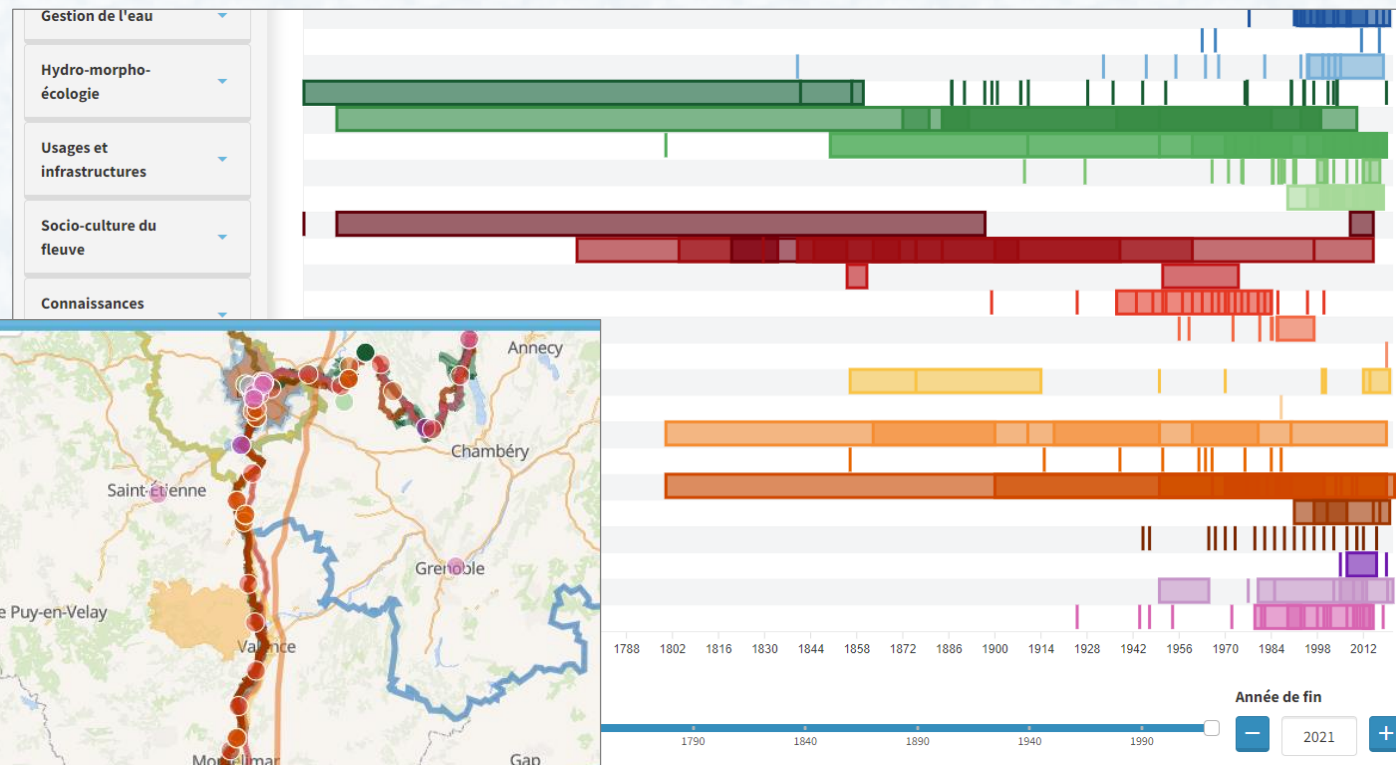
Gestion de l'eau

Hydro-morpho-écologie

Usages et infrastructures

Socio-culture du fleuve

Connaissances

Annecy

Chambéry

Saint-Etienne

Grenoble

Le Puy-en-Velay

Valence

Montélimar

Gap

1788 1802 1816 1830 1844 1858 1872 1886 1900 1914 1928 1942 1956 1970 1984 1998 2012

1790 1840 1890 1940 1990

Année de fin

−

2021

+